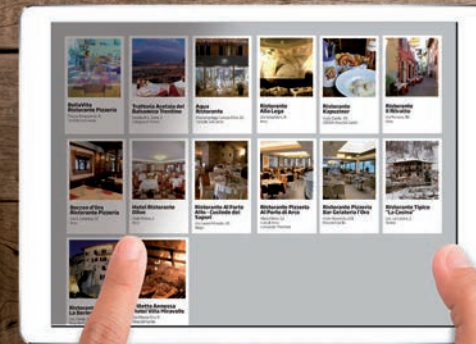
BellaVita Ristorante Pizzeria

Trattoria Acetaia del Balsamico Trentino

Aqua Ristorante

Ristorante Alla Loggia

Ristorante Kapuziner

Ristorante Il Ritratto

Boccon d'Oro Ristorante Pizzeria

Hotel Ristorante Olivo

Ristorante Al Forte Alto - Cucinda dei Sapori

Ristorante Pizzeria Al Porto di Arco

Ristorante Pizzeria Bar Gelateria l'Oca

Ristorante Tipico "La Casina"

Ristorante La Berlera

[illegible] Villa Miravalle